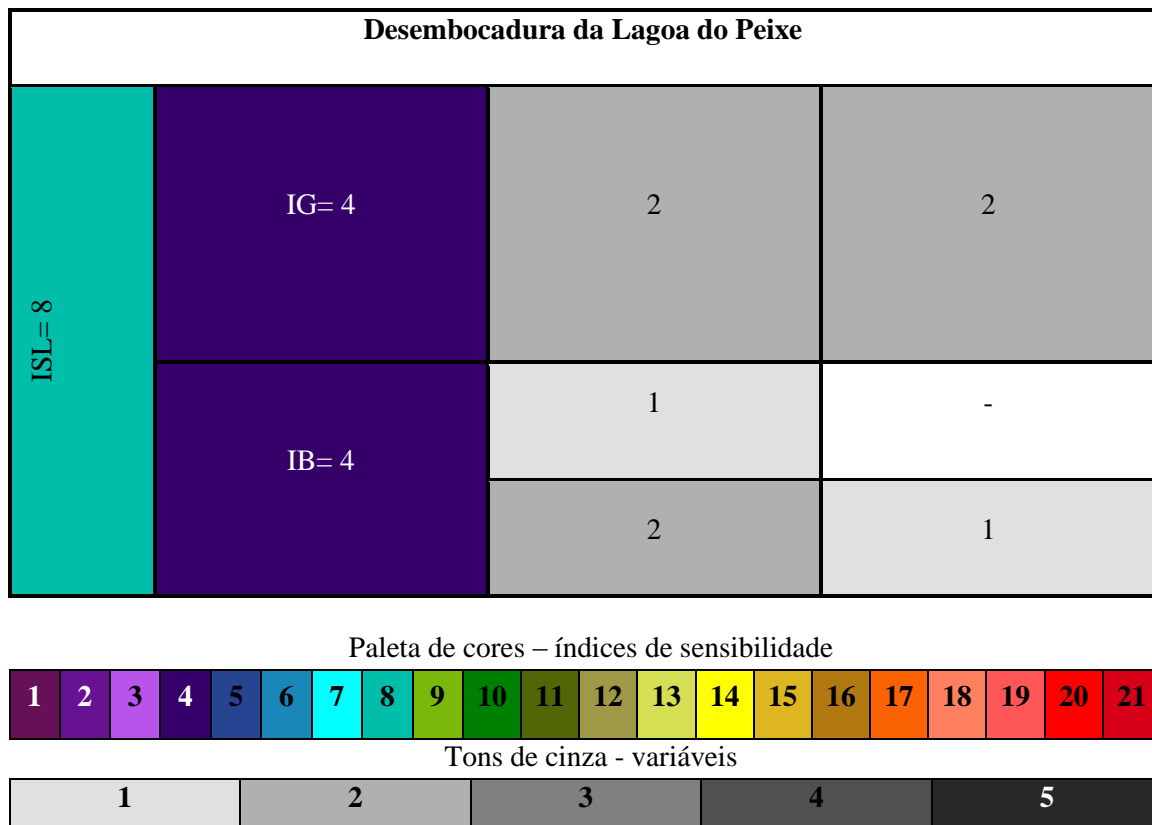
Desembocadura da Lagoa do Peixe

| ISL= 8 | IG= 4 | 2 | 2 |
|---|---|---|---|
| | IB= 4 | 1 | - |
| | | 2 | 1 |

Paleta de cores – índices de sensibilidade

| 1 | 2 | 3 | 4 | 5 | 6 | 7 | 8 | 9 | 10 | 11 | 12 | 13 | 14 | 15 | 16 | 17 | 18 | 19 | 20 | 21 |
|---|---|---|---|---|---|---|---|---|---|---|---|---|---|---|---|---|---|---|---|---|

Tons de cinza - variáveis

| 1 | 2 | 3 | 4 | 5 |
|---|---|---|---|---|